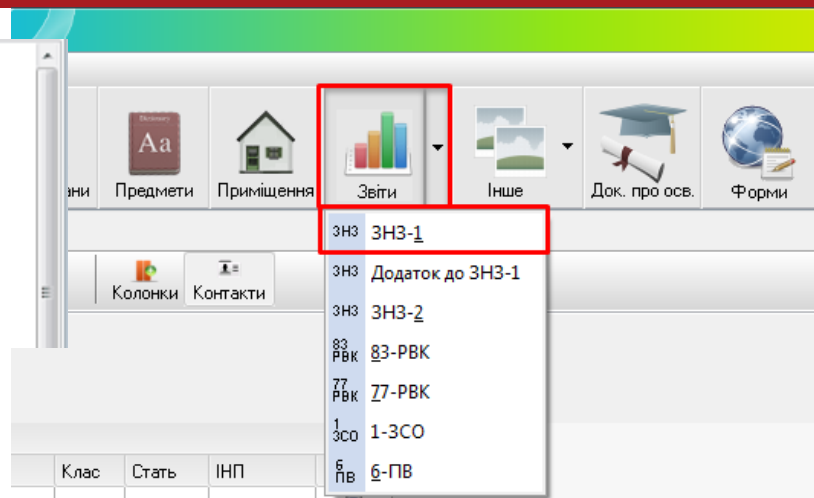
ани Предмети Приміщення Звіти Інше Док. про осв. Форми

Dictionary
Aa

Колонки Контакти

ЗНЗ ЗНЗ-1
ЗНЗ Додаток до ЗНЗ-1
ЗНЗ ЗНЗ-2
83 РВК 83-РВК
77 РВК 77-РВК
1 ЗСО 1-ЗСО
6 ПВ 6-ПВ

| Клас | Стать | ІНП |
|---|---|---|